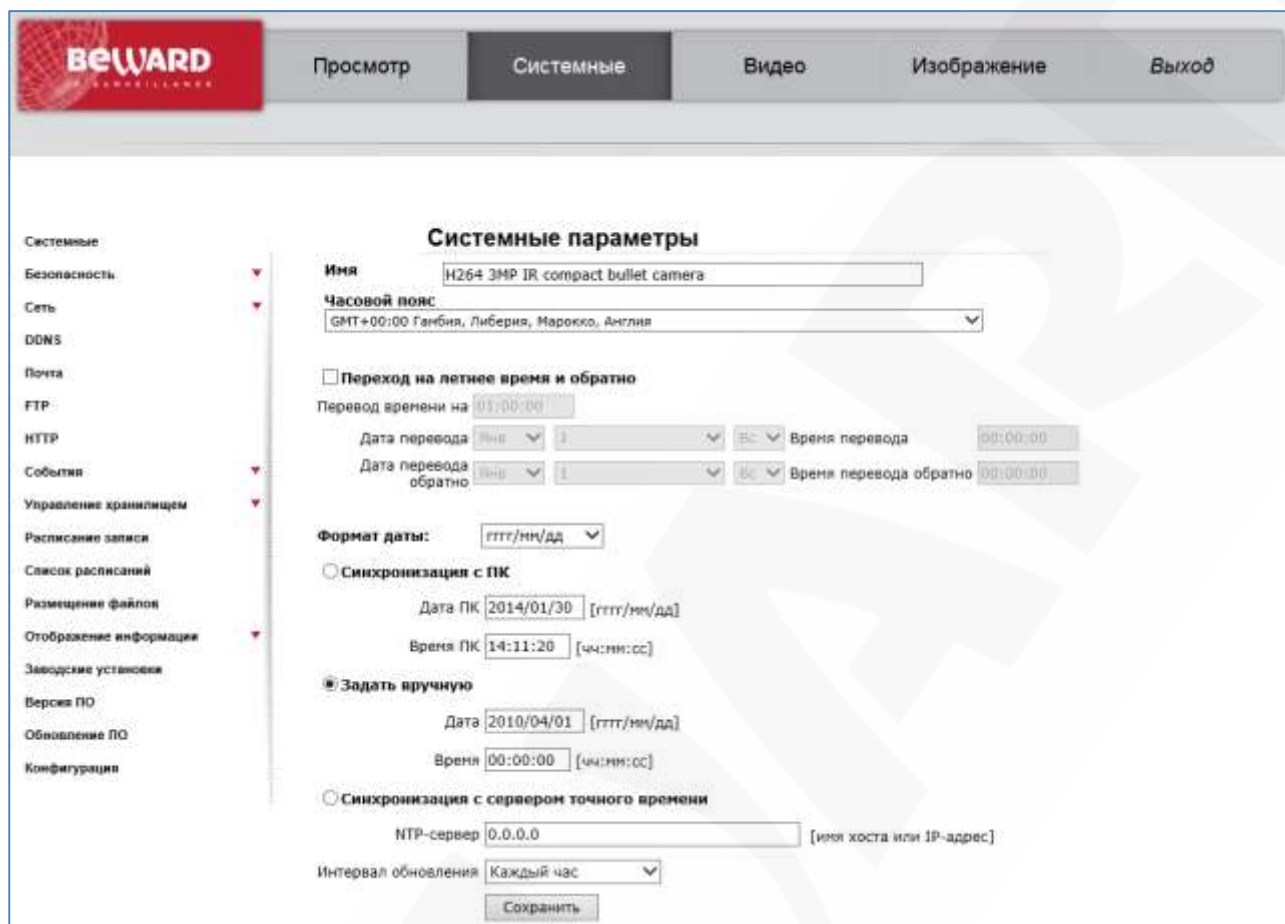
BEWARD

Просмотр | Системные | Видео | Изображение | Выход

Системные
Безопасность
Сеть
DDNS
Почта
FTP
HTTP
События
Управление хранилищем
Расписание записи
Список расписаний
Размещение файлов
Отображение информации
Заводские установки
Версия ПО
Обновление ПО
Конфигурация

Системные параметры

Имя H264 3MP IR compact bullet camera

Часовой пояс
GMT+00:00 Гамбия, Либерия, Марокко, Англия

Переход на летнее время и обратно

Перевод времени на 01:00:00

Дата перевода Янв 1 Вс Время перевода 00:00:00

Дата перевода обратно Янв 1 Вс Время перевода обратно 00:00:00

Формат даты: гггг/мм/дд

Синхронизация с ПК

Дата ПК 2014/01/30 [гггг/мм/дд]

Время ПК 14:11:20 [чч:мм:сс]

Задать вручную

Дата 2010/04/01 [гггг/мм/дд]

Время 00:00:00 [чч:мм:сс]

Синхронизация с сервером точного времени

NTP-сервер 0.0.0.0 [имя хоста или IP-адрес]

Интервал обновления Каждый час

Сохранить